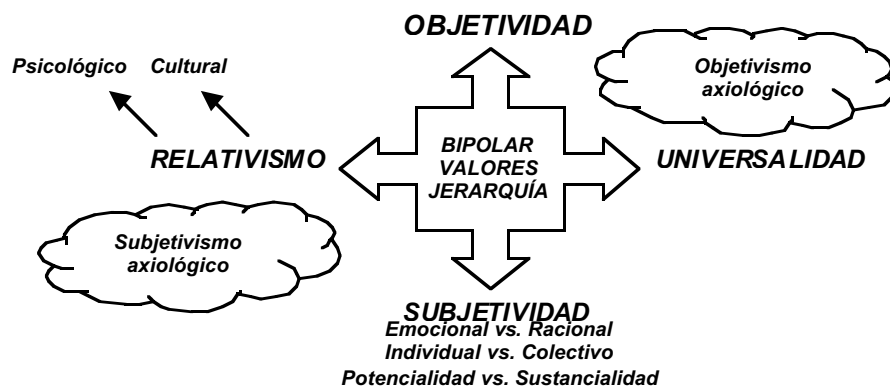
OBJETIVIDAD

Psicológico Cultural

Objetivismo axiológico

RELATIVISMO

BIPOLAR
VALORES
JERARQUÍA

UNIVERSALIDAD

Subjetivismo axiológico

SUBJETIVIDAD
Emocional vs. Racional
Individual vs. Colectivo
Potencialidad vs. Sustancialidad